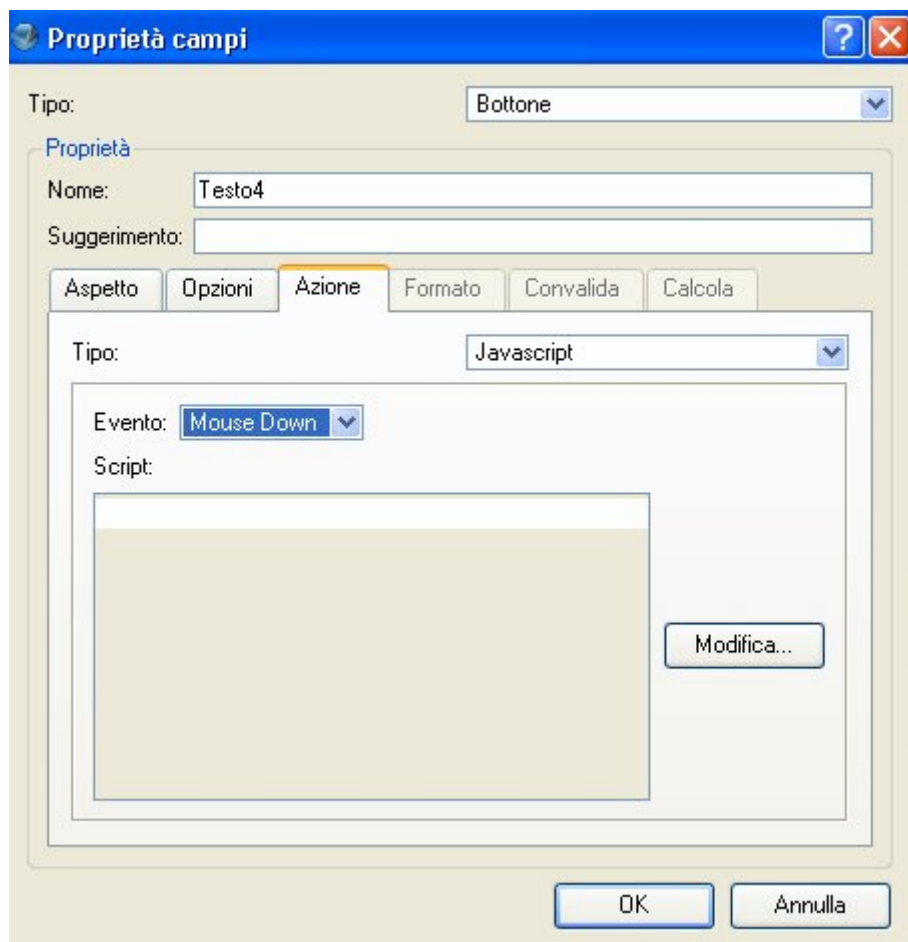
Proprietà campi

?

Tipo: Bottone

Proprietà

Nome: Testo4

Suggerimento:

Aspetto | Opzioni | Azione | Formato | Convalida | Calcola

Tipo: Javascript

Evento: Mouse Down

Script:

Modifica...

OK

Annulla